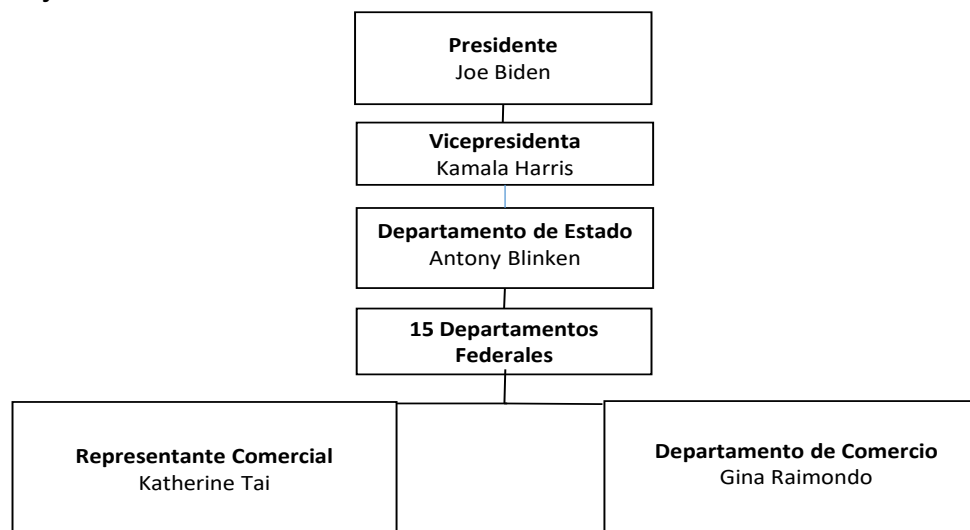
**Presidente**
Joe Biden

**Vicepresidenta**
Kamala Harris

**Departamento de Estado**
Antony Blinken

**15 Departamentos Federales**

**Representante Comercial**
Katherine Tai

**Departamento de Comercio**
Gina Raimondo